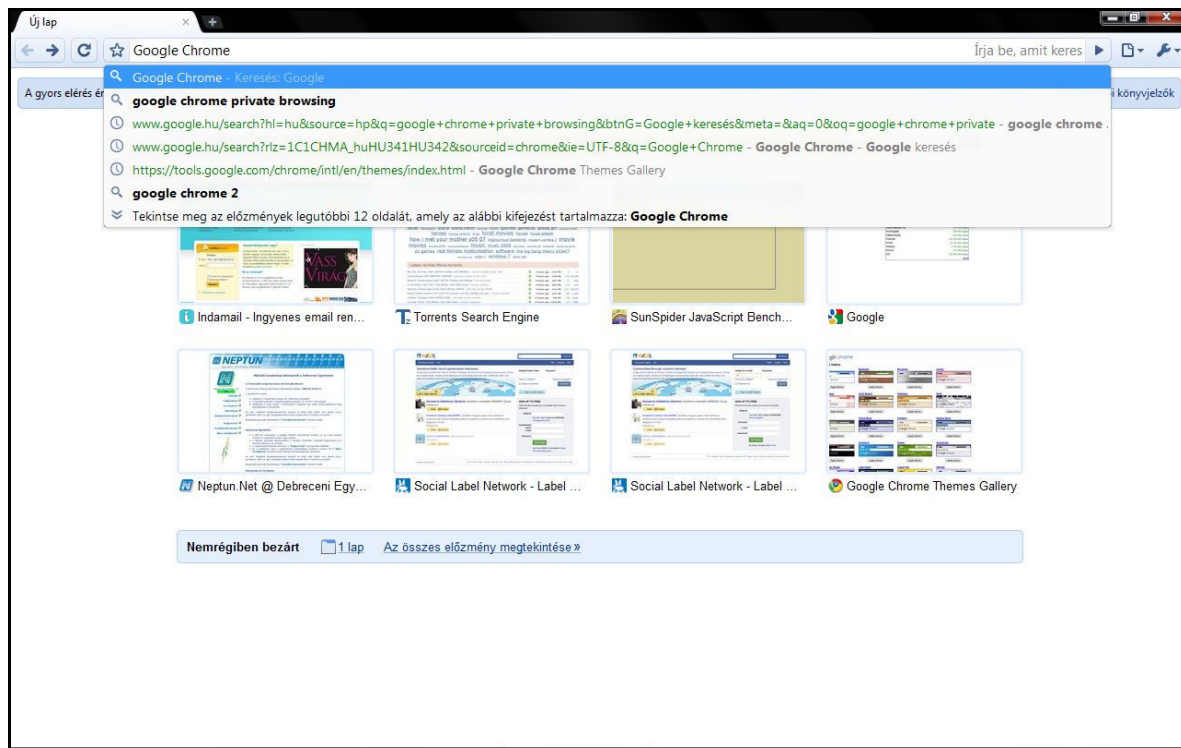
Új lap

Google Chrome

Írja be, amit keres

Google Chrome - Keresés: Google

google chrome private browsing

www.google.hu/search?hl=hu&source=hp&q=google+chrome+private+browsing&btnG=Google+keresés&meta=&aq=0&oq=google+chrome+private - google chrome

www.google.hu/search?rlz=1C1CHMA_huHU341HU342&sourceid=chrome&ie=UTF-8&q=Google+Chrome - Google Chrome - Google keresés

https://tools.google.com/chrome/intl/en/themes/index.html - Google Chrome Themes Gallery

google chrome 2

Tekintse meg az előzmények legutóbbi 12 oldalát, amely az alábbi kifejezést tartalmazza: Google Chrome

A gyors elérés ér

i könyvjelzők

Indamail - Ingyenes email ren...

Torrents Search Engine

SunSpider JavaScript Bench...

Google

Neptun.Net @ Debreceni Egy...

Social Label Network - Label ...

Social Label Network - Label ...

Google Chrome Themes Gallery

Nemrégiben bezárt 1 lap Az összes előzmény megtekintése »